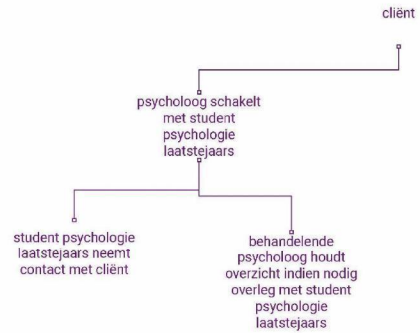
cliënt

psycholoog schakelt met student psychologie laatstejaars

student psychologie laatstejaars neemt contact met cliënt

behandelende psycholoog houdt overzicht indien nodig overleg met student psychologie laatstejaars